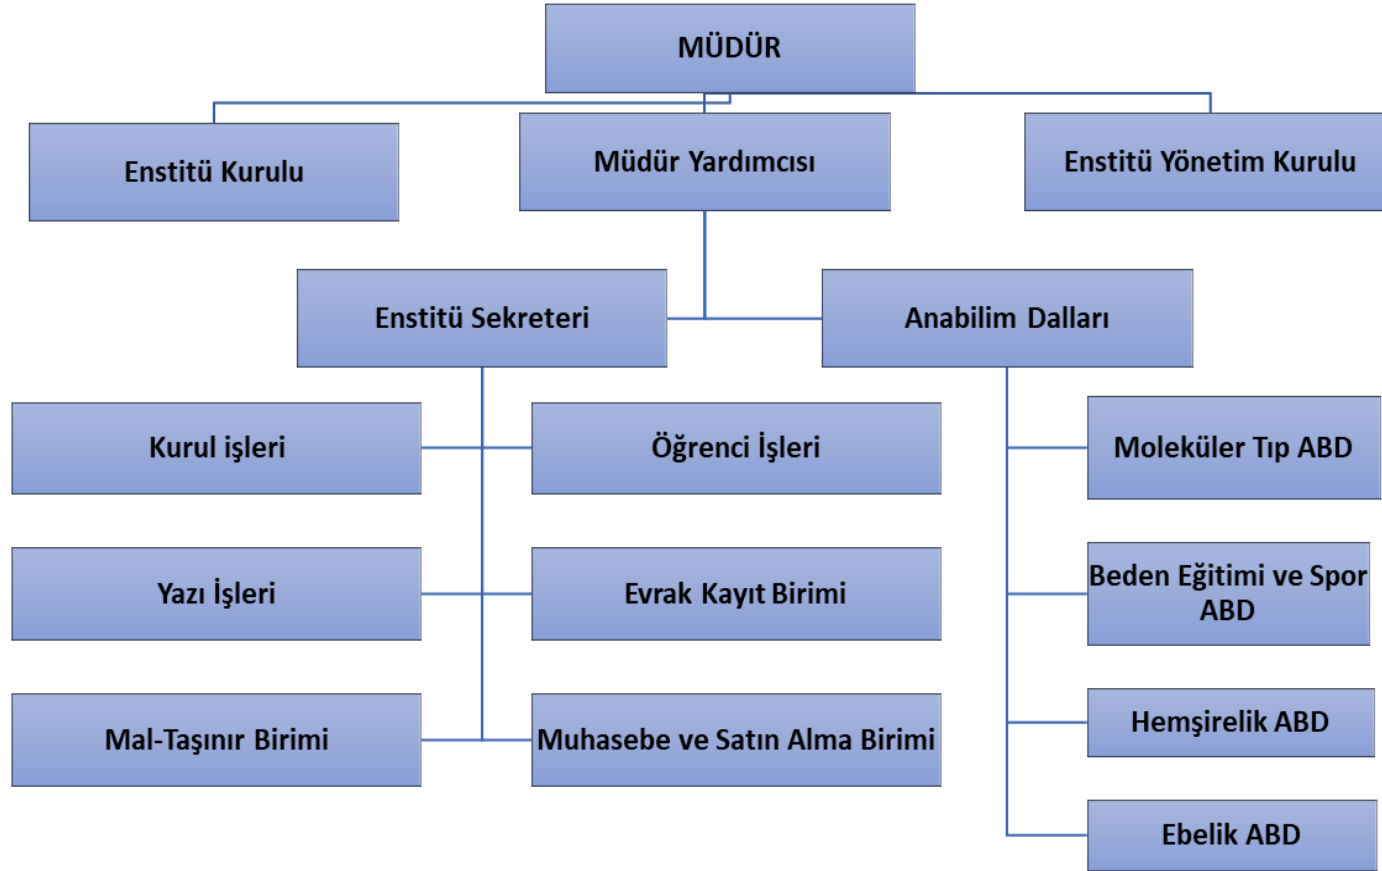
MÜDÜR

Enstitü Kurulu

Müdür Yardımcısı

Enstitü Yönetim Kurulu

Enstitü Sekreteri

Anabilim Dalları

Kurul işleri

Öğrenci İşleri

Moleküler Tıp ABD

Yazı İşleri

Evrak Kayıt Birimi

Beden Eğitimi ve Spor ABD

Hemşirelik ABD

Mal-Taşınır Birimi

Muhasebe ve Satın Alma Birimi

Ebelik ABD